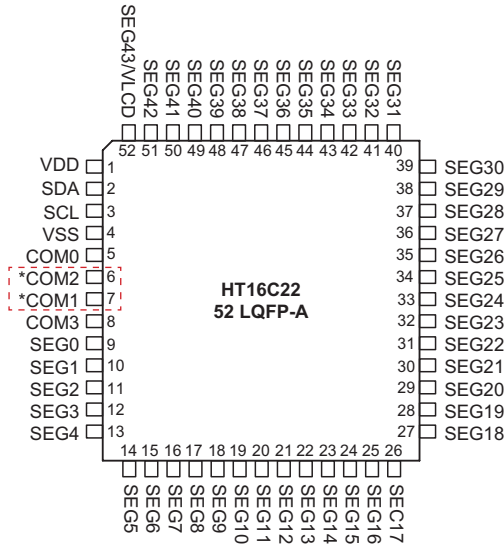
SEG43/VLCD SEG42 SEG41 SEG40 SEG39 SEG38 SEG37 SEG36 SEG35 SEG34 SEG33 SEG32 SEG31

52 51 50 49 48 47 46 45 44 43 42 41 40

VDD 1
SDA 2
SCL 3
VSS 4
COM0 5
*COM2 6
*COM1 7
COM3 8
SEG0 9
SEG1 10
SEG2 11
SEG3 12
SEG4 13

HT16C22
52 LQFP-A

39 SEG30
38 SEG29
37 SEG28
36 SEG27
35 SEG26
34 SEG25
33 SEG24
32 SEG23
31 SEG22
30 SEG21
29 SEG20
28 SEG19
27 SEG18

14 15 16 17 18 19 20 21 22 23 24 25 26

SEG5 SEG6 SEG7 SEG8 SEG9 SEG10 SEG11 SEG12 SEG13 SEG14 SEG15 SEG16 SEC17